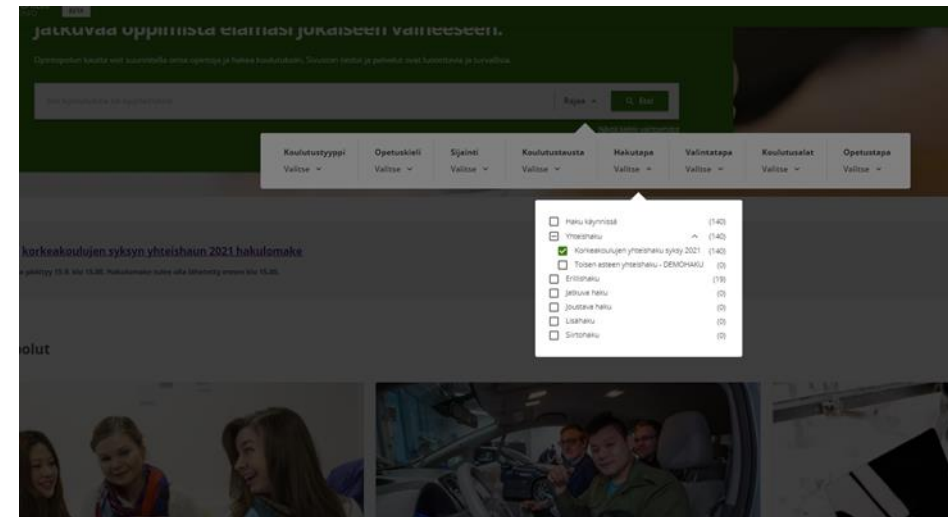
Jatkuvaa oppimista elämäsi jokaiseen vaiheeseen.

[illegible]

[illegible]

Rajaa

Etsi

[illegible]

Koulutustyyppi
Valitse

Opetuskieli
Valitse

Sijainti
Valitse

Koulutusaste
Valitse

Hakutapa
Valitse

Valintatapa
Valitse

Koulutusalat
Valitse

Opetustapa
Valitse

Haku käynnissä (140)
Yhteishaku (140)
Korkeakoulujen yhteishaku syksy 2021 (140)
Toisen asteen yhteishaku - DEMOHAKU (0)
Erillishaku (19)
Jatkuva haku (0)
Joustava haku (0)
Lisähaku (0)
Siirtohaku (0)

korkeakoulujen syksyn yhteishaun 2021 hakulomake

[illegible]

olut